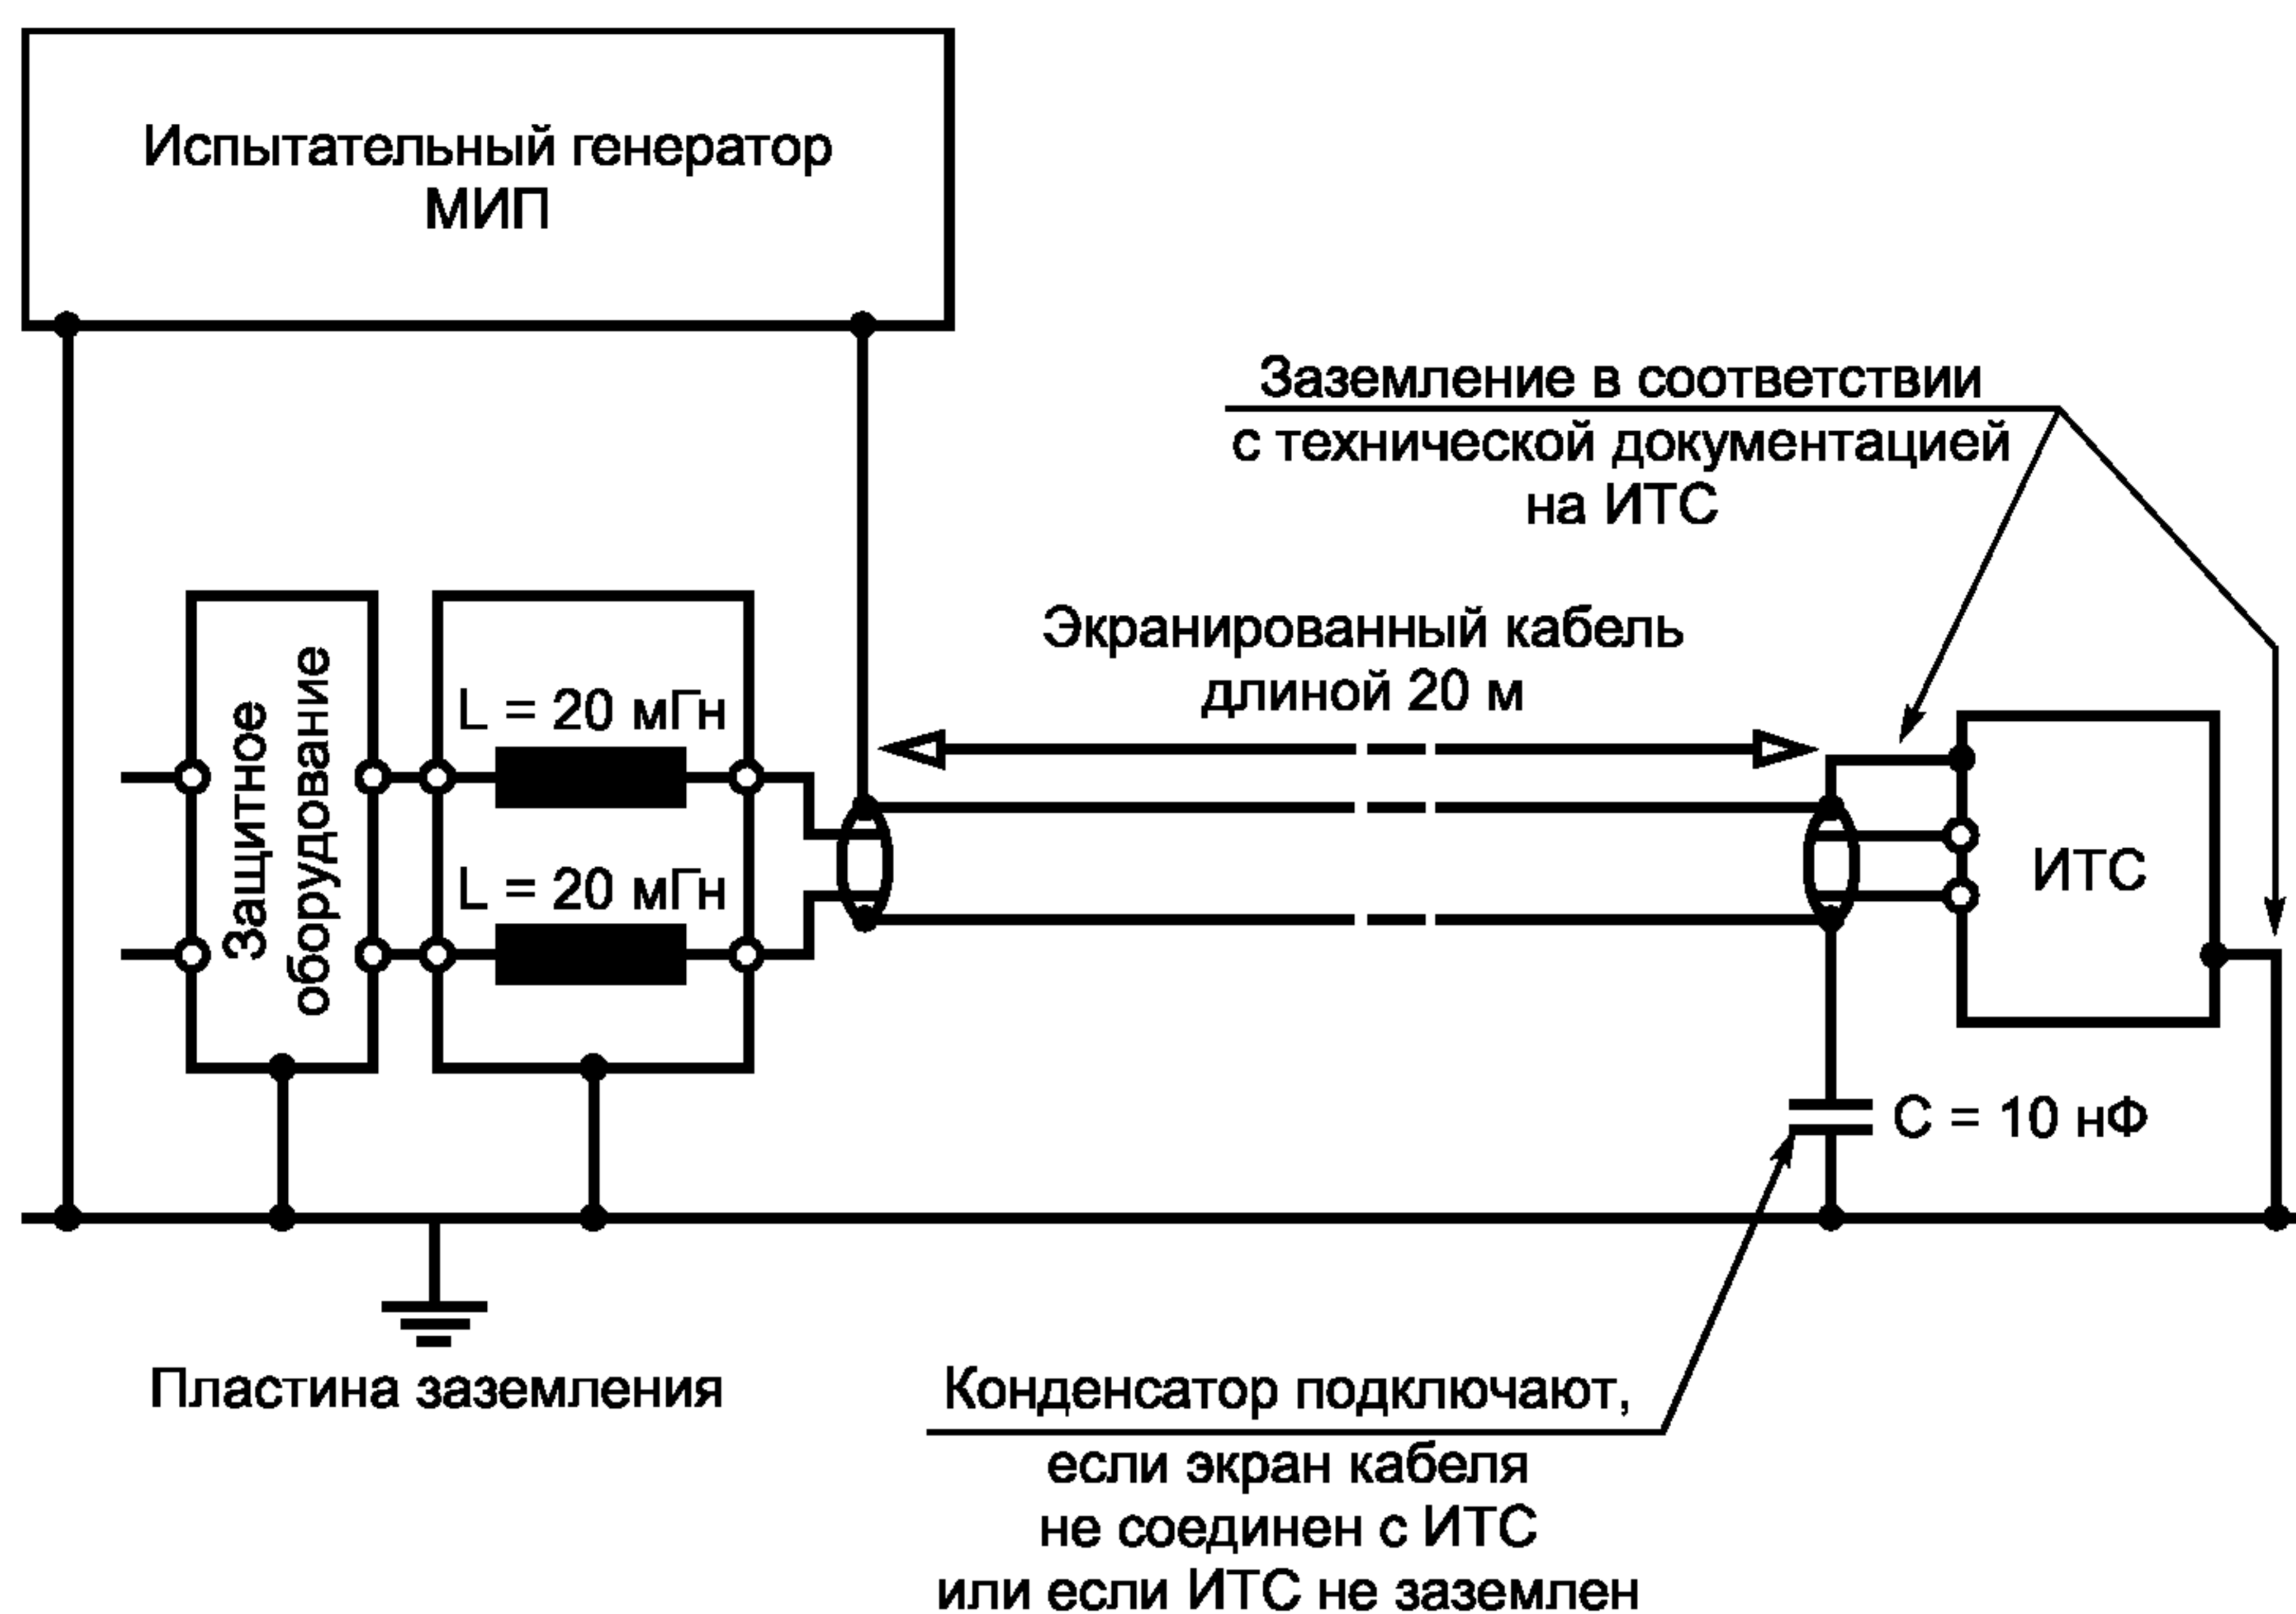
Испытательный генератор МИП

Заземление в соответствии с технической документацией на ИТС

Экранированный кабель длиной 20 м

Защитное оборудование

L = 20 мГн

L = 20 мГн

ИТС

C = 10 нФ

Пластина заземления

Конденсатор подключают, если экран кабеля не соединен с ИТС или если ИТС не заземлен